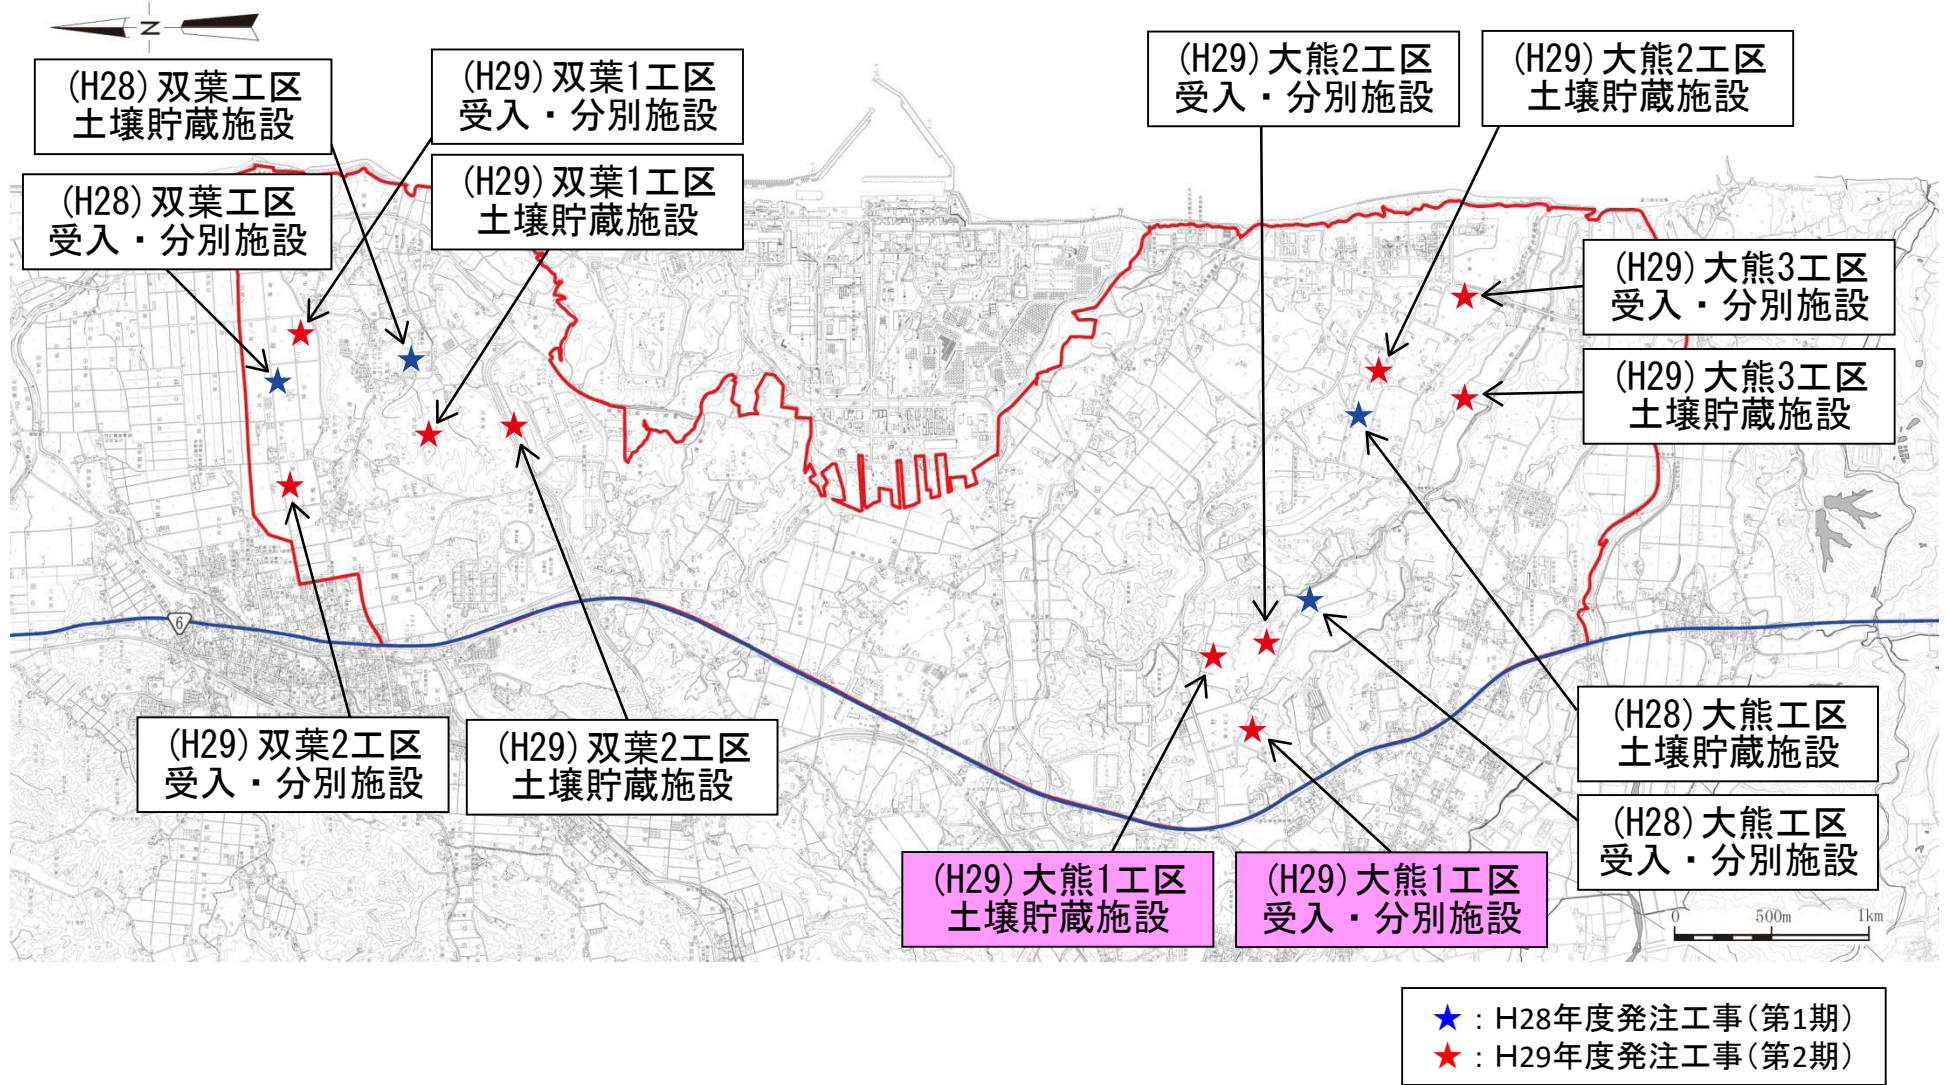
N

(H28) 双葉工区
土壌貯蔵施設

(H29) 双葉1工区
受入・分別施設

(H28) 双葉工区
受入・分別施設

(H29) 双葉1工区
土壌貯蔵施設

(H29) 大熊2工区
受入・分別施設

(H29) 大熊2工区
土壌貯蔵施設

(H29) 大熊3工区
受入・分別施設

(H29) 大熊3工区
土壌貯蔵施設

6

(H29) 双葉2工区
受入・分別施設

(H29) 双葉2工区
土壌貯蔵施設

(H28) 大熊工区
土壌貯蔵施設

(H28) 大熊工区
受入・分別施設

(H29) 大熊1工区
土壌貯蔵施設

(H29) 大熊1工区
受入・分別施設

0 500m 1km

★：H28年度発注工事（第1期）
★：H29年度発注工事（第2期）